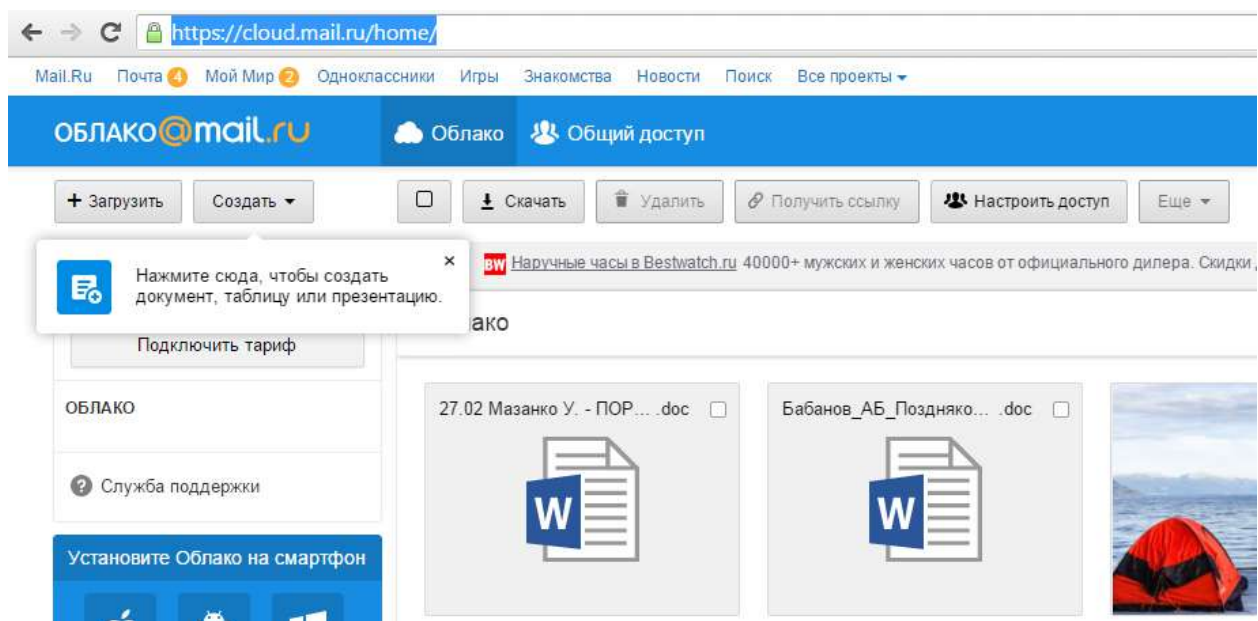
https://cloud.mail.ru/home/

Mail.Ru Почта 4 Мой Мир 2 Одноклассники Игры Знакомства Новости Поиск Все проекты

ОБЛАКО@mail.ru Облако Общий доступ

+ Загрузить Создать

Скачать Удалить Получить ссылку Настроить доступ Еще

Нажмите сюда, чтобы создать документ, таблицу или презентацию.

×

BW Наручные часы в Bestwatch.ru 40000+ мужских и женских часов от официального дилера. Скидки

лако

Подключить тариф

ОБЛАКО

Служба поддержки

Установите Облако на смартфон

27.02 Мазанко У. - ПОР... .doc

Бабанов_АБ_Поздняко... .doc

W

W